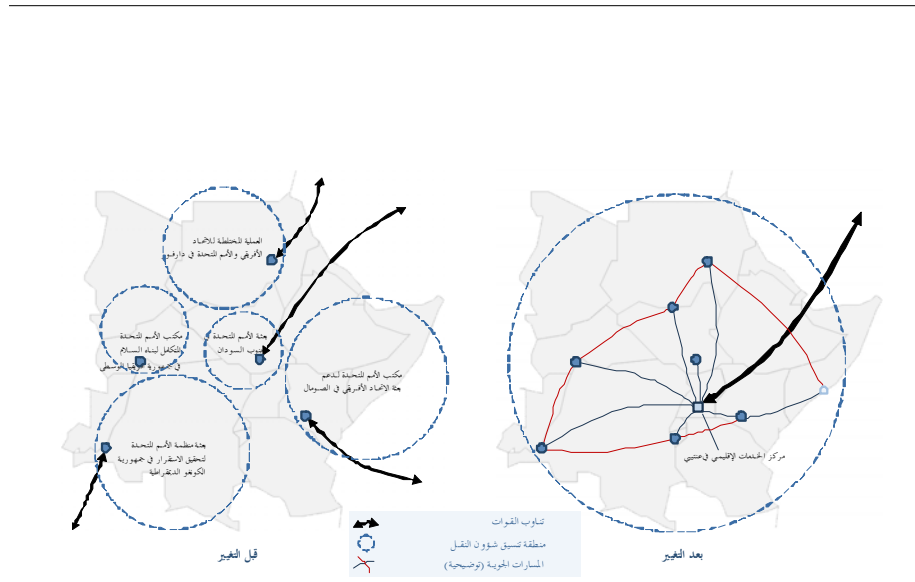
العملية المختلطة للاتحاد الأفريقي والأمم المتحدة في دارفور

مكتب الأمم المتحدة المتكامل لبناء السلام في جمهورية أفريقيا الوسطى

بعثة الأمم المتحدة في جنوب السودان

مكتب الأمم المتحدة لدعم بعثة الاتحاد الأفريقي في الصومال

بعثة منظمة الأمم المتحدة لتحقيق الاستقرار في جمهورية الكونغو الديمقراطية

مركز الخدمات الإقليمي في عنتيبي

تناوب القوات

منطقة تنسيق شؤون النقل

المسارات الجوية (توضيحية)

قبل التغيير

بعد التغيير